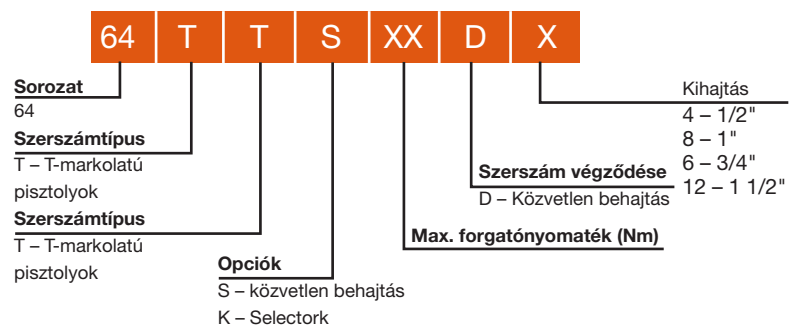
64 T T S XX D X

Sorozat
64

Szerszámtípus
T – T-markolatú pisztolyok

Szerszámtípus
T – T-markolatú pisztolyok

Opciók
S – közvetlen behajtás
K – Selectork

Max. forgatónyomaték (Nm)

Szerszám végződése
D – Közvetlen behajtás

Kihajtás
4 – 1/2"
8 – 1"
6 – 3/4"
12 – 1 1/2"